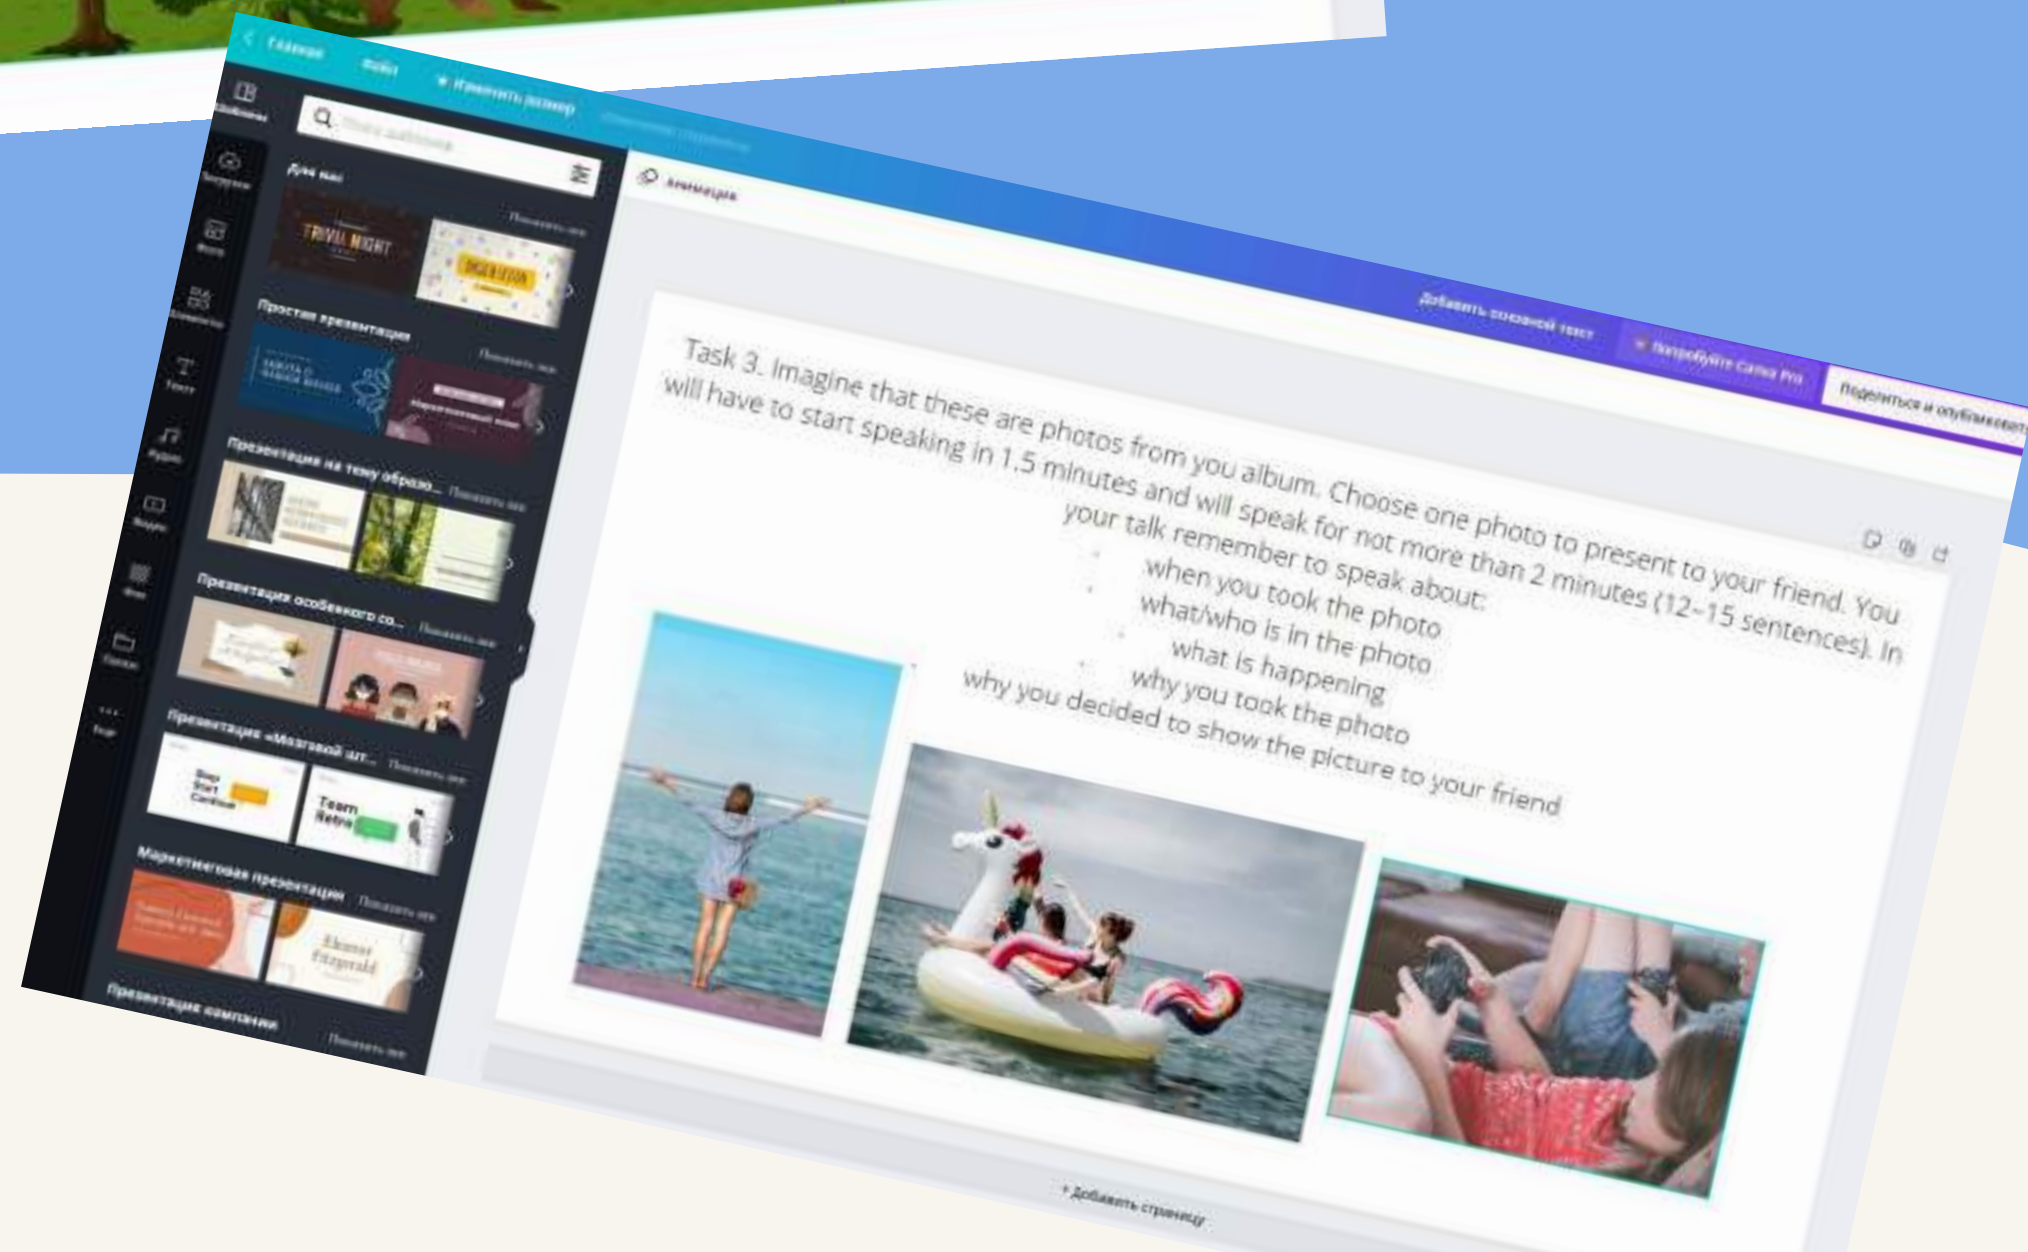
Главная
Файл
Изменить размер
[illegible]
Шаблоны
Загрузки
Фото
Элементы
Текст
Аудио
Видео
Фон
Папки
Ещё
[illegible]
Для вас
Показать все
TRIVIA NIGHT
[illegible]
Простая презентация
Показать все
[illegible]
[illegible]
Презентация на тему образо...
Показать все
Презентация особенного со...
Показать все
Презентация «Мозговой шт...
Показать все
Stop Start Continue
Team Retro
Маркетинговая презентация
Показать все
Eleanor Fitzgerald
Презентация компании
Показать все
Анимация
Добавить основной текст
Попробуйте Canva Pro
Поделиться и опубликовать
Task 3. Imagine that these are photos from you album. Choose one photo to present to your friend. You will have to start speaking in 1.5 minutes and will speak for not more than 2 minutes (12–15 sentences). In your talk remember to speak about:
when you took the photo
what/who is in the photo
what is happening
why you took the photo
why you decided to show the picture to your friend
+ Добавить страницу